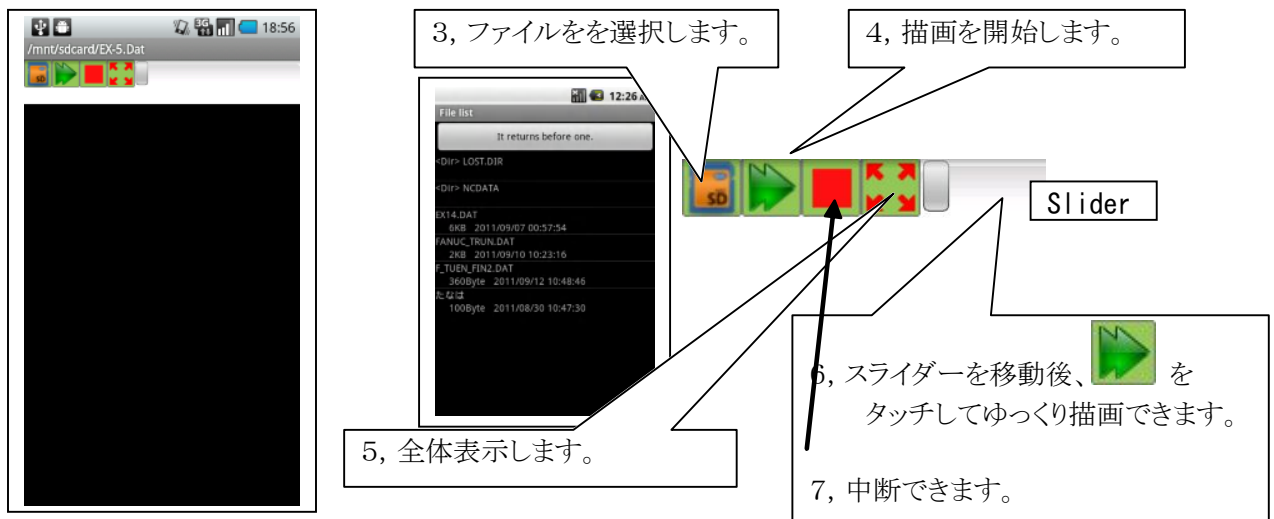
18:56
/mnt/sdcard/EX-5.Dat

3, ファイルをを選択します。

4, 描画を開始します。

12:26
File list
It returns before one.
<Dir> LOST.DIR
<Dir> NCDATA
EX14.DAT
6KB 2011/09/07 00:57:54
FANUC_TRUN.DAT
2KB 2011/09/10 10:23:16
F_TUEN_FIN2.DAT
360Byte 2011/09/12 10:48:46
たなは
100Byte 2011/08/30 10:47:30

SD

Slider

6, スライダーを移動後、 を タッチしてゆっくり描画できます。

5, 全体表示します。

7, 中断できます。